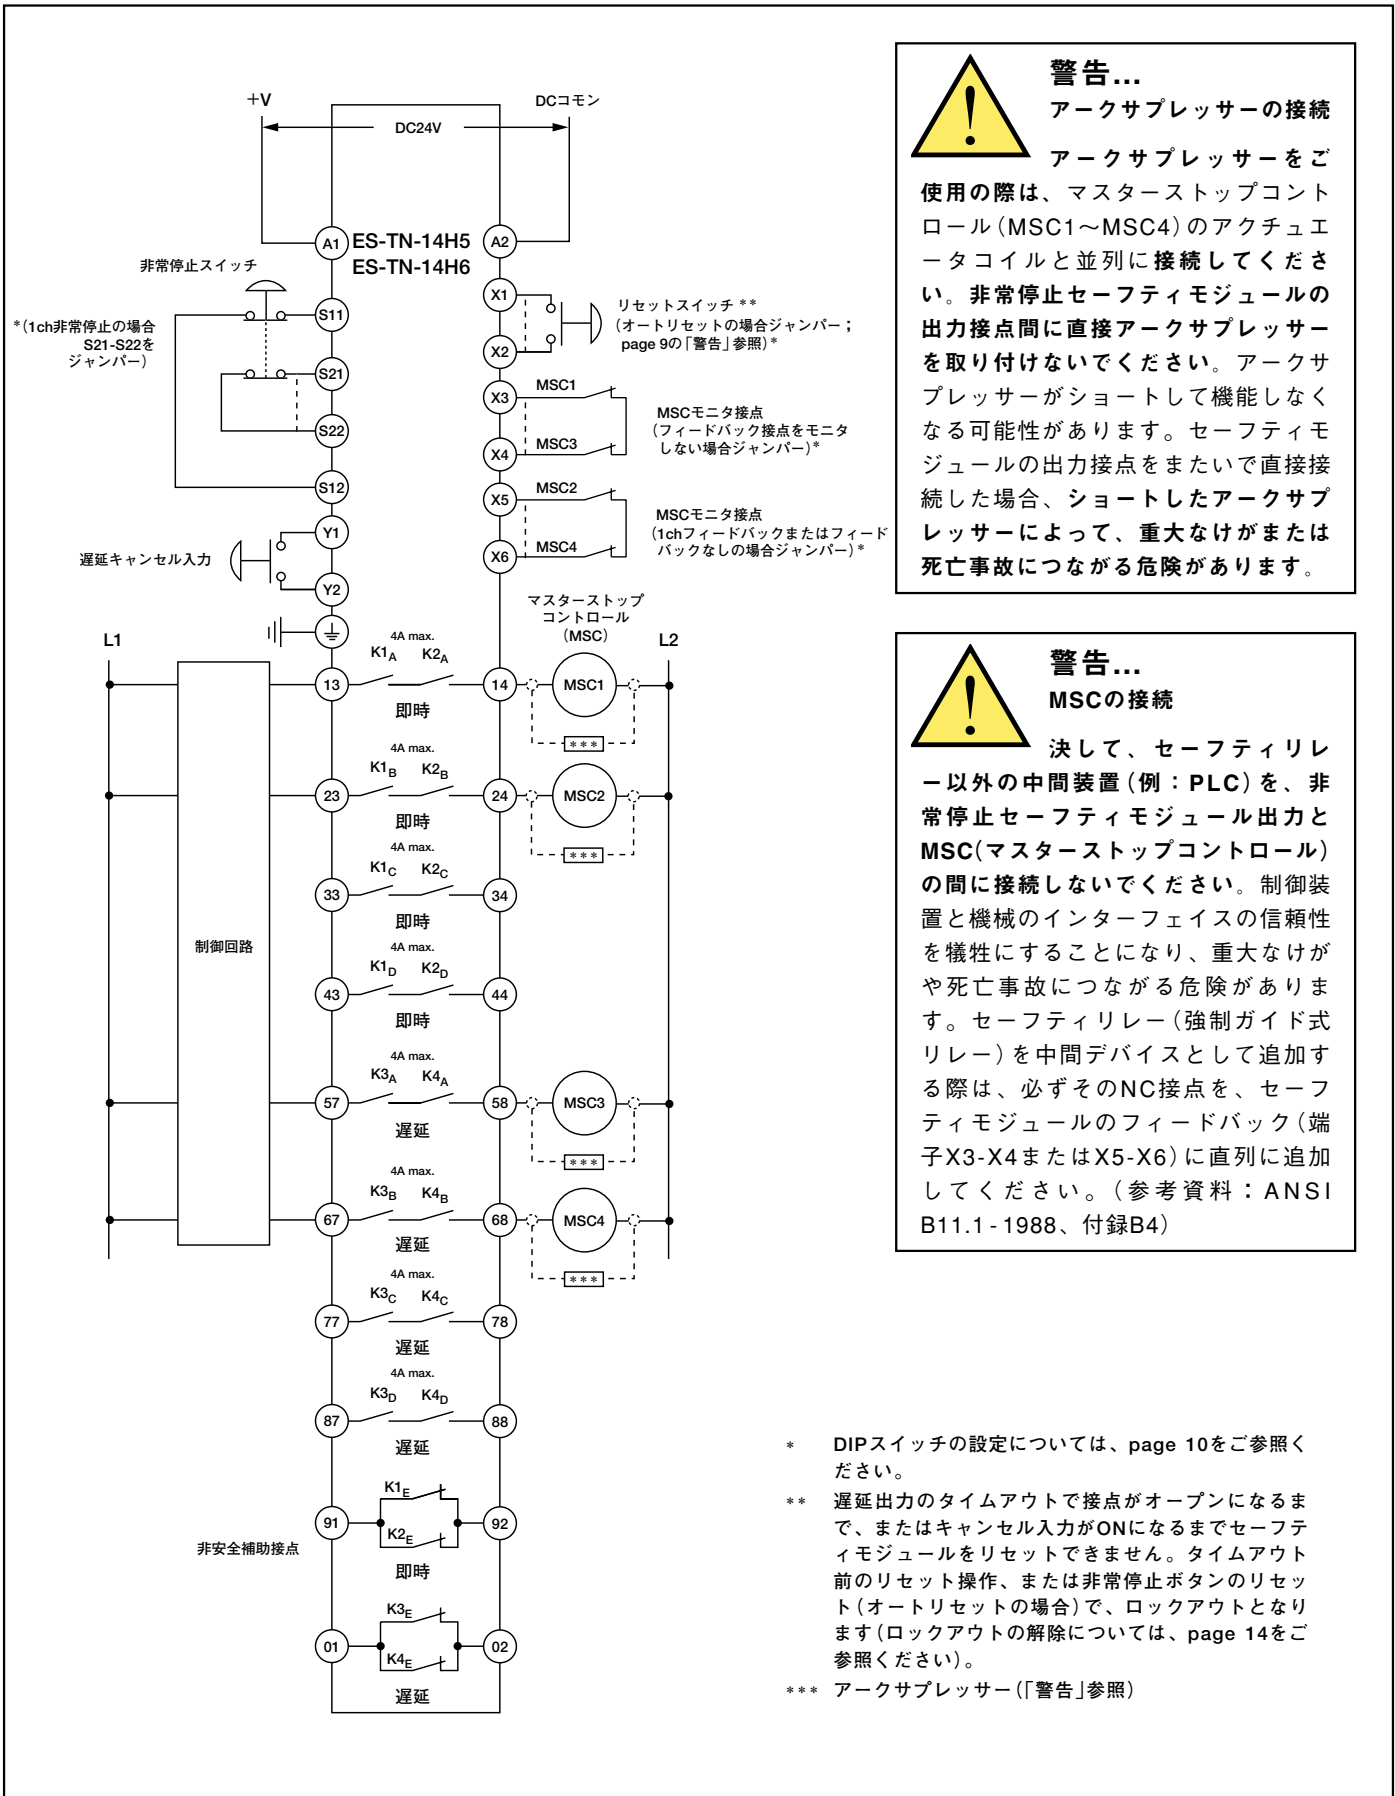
+V

DCコモン

DC24V

A1 ES-TN-14H5 ES-TN-14H6 A2

非常停止スイッチ

S11

*(1ch非常停止の場合 S21-S22を ジャンパー)

S21

S22

S12

X1

リセットスイッチ **
(オートリセットの場合ジャンパー；page 9の「警告」参照)*

X2

X3 MSC1

MSCモニタ接点
(フィードバック接点をモニタしない場合ジャンパー)*

X4 MSC3

X5 MSC2

MSCモニタ接点
(1chフィードバックまたはフィードバックなしの場合ジャンパー)*

X6 MSC4

Y1

遅延キャンセル入力

Y2

マスターストップコントロール(MSC)

L1

L2

4A max.
$K1_A$ $K2_A$
13 14 MSC1
即時
***

4A max.
$K1_B$ $K2_B$
23 24 MSC2
即時
***

4A max.
$K1_C$ $K2_C$
33 34
即時

制御回路

4A max.
$K1_D$ $K2_D$
43 44
即時

4A max.
$K3_A$ $K4_A$
57 58 MSC3
遅延
***

4A max.
$K3_B$ $K4_B$
67 68 MSC4
遅延
***

4A max.
$K3_C$ $K4_C$
77 78
遅延

4A max.
$K3_D$ $K4_D$
87 88
遅延

$K1_E$
91 92
$K2_E$
非安全補助接点
即時

$K3_E$
01 02
$K4_E$
遅延

警告...
アークサプレッサーの接続

アークサプレッサーをご使用の際は、マスターストップコントロール(MSC1～MSC4)のアクチュエータコイルと並列に接続してください。非常停止セーフティモジュールの出力接点間に直接アークサプレッサーを取り付けないでください。アークサプレッサーがショートして機能しなくなる可能性があります。セーフティモジュールの出力接点をまたいで直接接続した場合、ショートしたアークサプレッサーによって、重大なけがまたは死亡事故につながる危険があります。

警告...
MSCの接続

決して、セーフティリレー以外の中間装置(例：PLC)を、非常停止セーフティモジュール出力とMSC(マスターストップコントロール)の間に接続しないでください。制御装置と機械のインターフェイスの信頼性を犠牲にすることになり、重大なけがや死亡事故につながる危険があります。セーフティリレー(強制ガイド式リレー)を中間デバイスとして追加する際は、必ずそのNC接点を、セーフティモジュールのフィードバック(端子X3-X4またはX5-X6)に直列に追加してください。(参考資料：ANSI B11.1-1988、付録B4)

* DIPスイッチの設定については、page 10をご参照ください。

** 遅延出力のタイムアウトで接点がオープンになるまで、またはキャンセル入力がONになるまでセーフティモジュールをリセットできません。タイムアウト前のリセット操作、または非常停止ボタンのリセット(オートリセットの場合)で、ロックアウトとなります(ロックアウトの解除については、page 14をご参照ください)。

*** アークサプレッサー(「警告」参照)